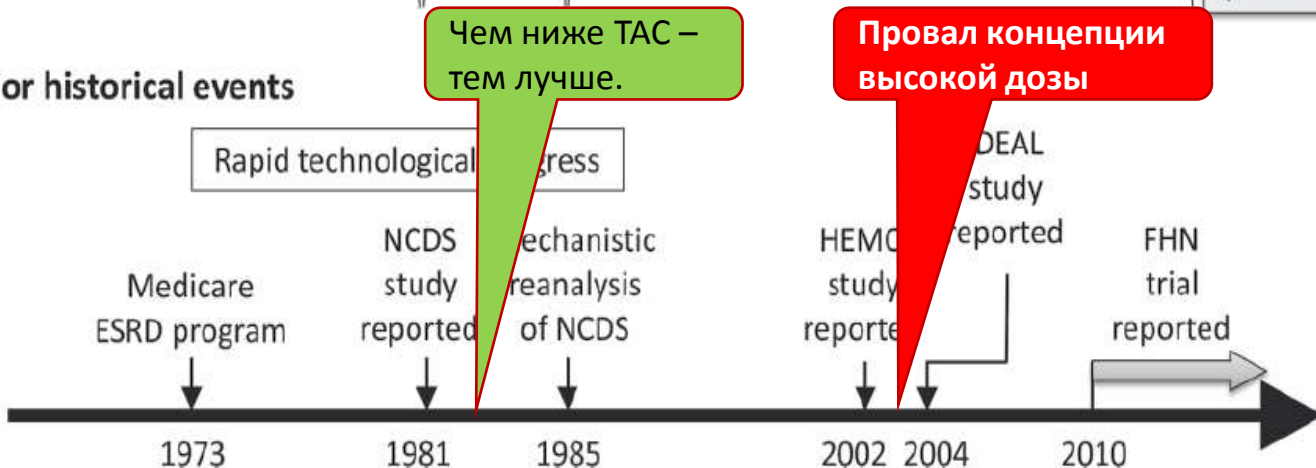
Чем ниже ТАС – тем лучше.

Провал концепции высокой дозы

or historical events

Rapid technological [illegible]gress

Medicare ESRD program

NCDS study reported

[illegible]echanistic reanalysis of NCDS

HEM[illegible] study reporte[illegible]

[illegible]DEAL study reported

FHN trial reported

1973

1981

1985

2002

2004

2010